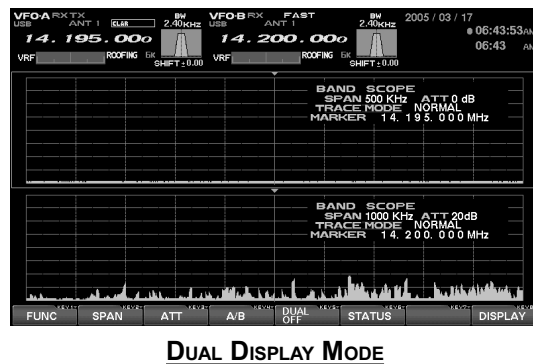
VFO-A RX TX
USB ANT 1 CLAR
14.195.000
VRF ROOFING 6K
BW 2.40KHZ
SHIFT ±0.00

VFO-B RX FAST
USB ANT 1
14.200.000
VRF ROOFING 6K
BW 2.40KHZ
SHIFT ±0.00

2005 / 03 / 17
06:43:53AM
06:43 AM

BAND SCOPE
SPAN 500 KHz ATT 0 dB
TRACE MODE NORMAL
MARKER 14. 195. 000 MHz

BAND SCOPE
SPAN 1000 KHz ATT 20dB
TRACE MODE NORMAL
MARKER 14. 200. 000 MHz

FUNC | SPAN | ATT | A/B | DUAL OFF | STATUS | DISPLAY

DUAL DISPLAY MODE